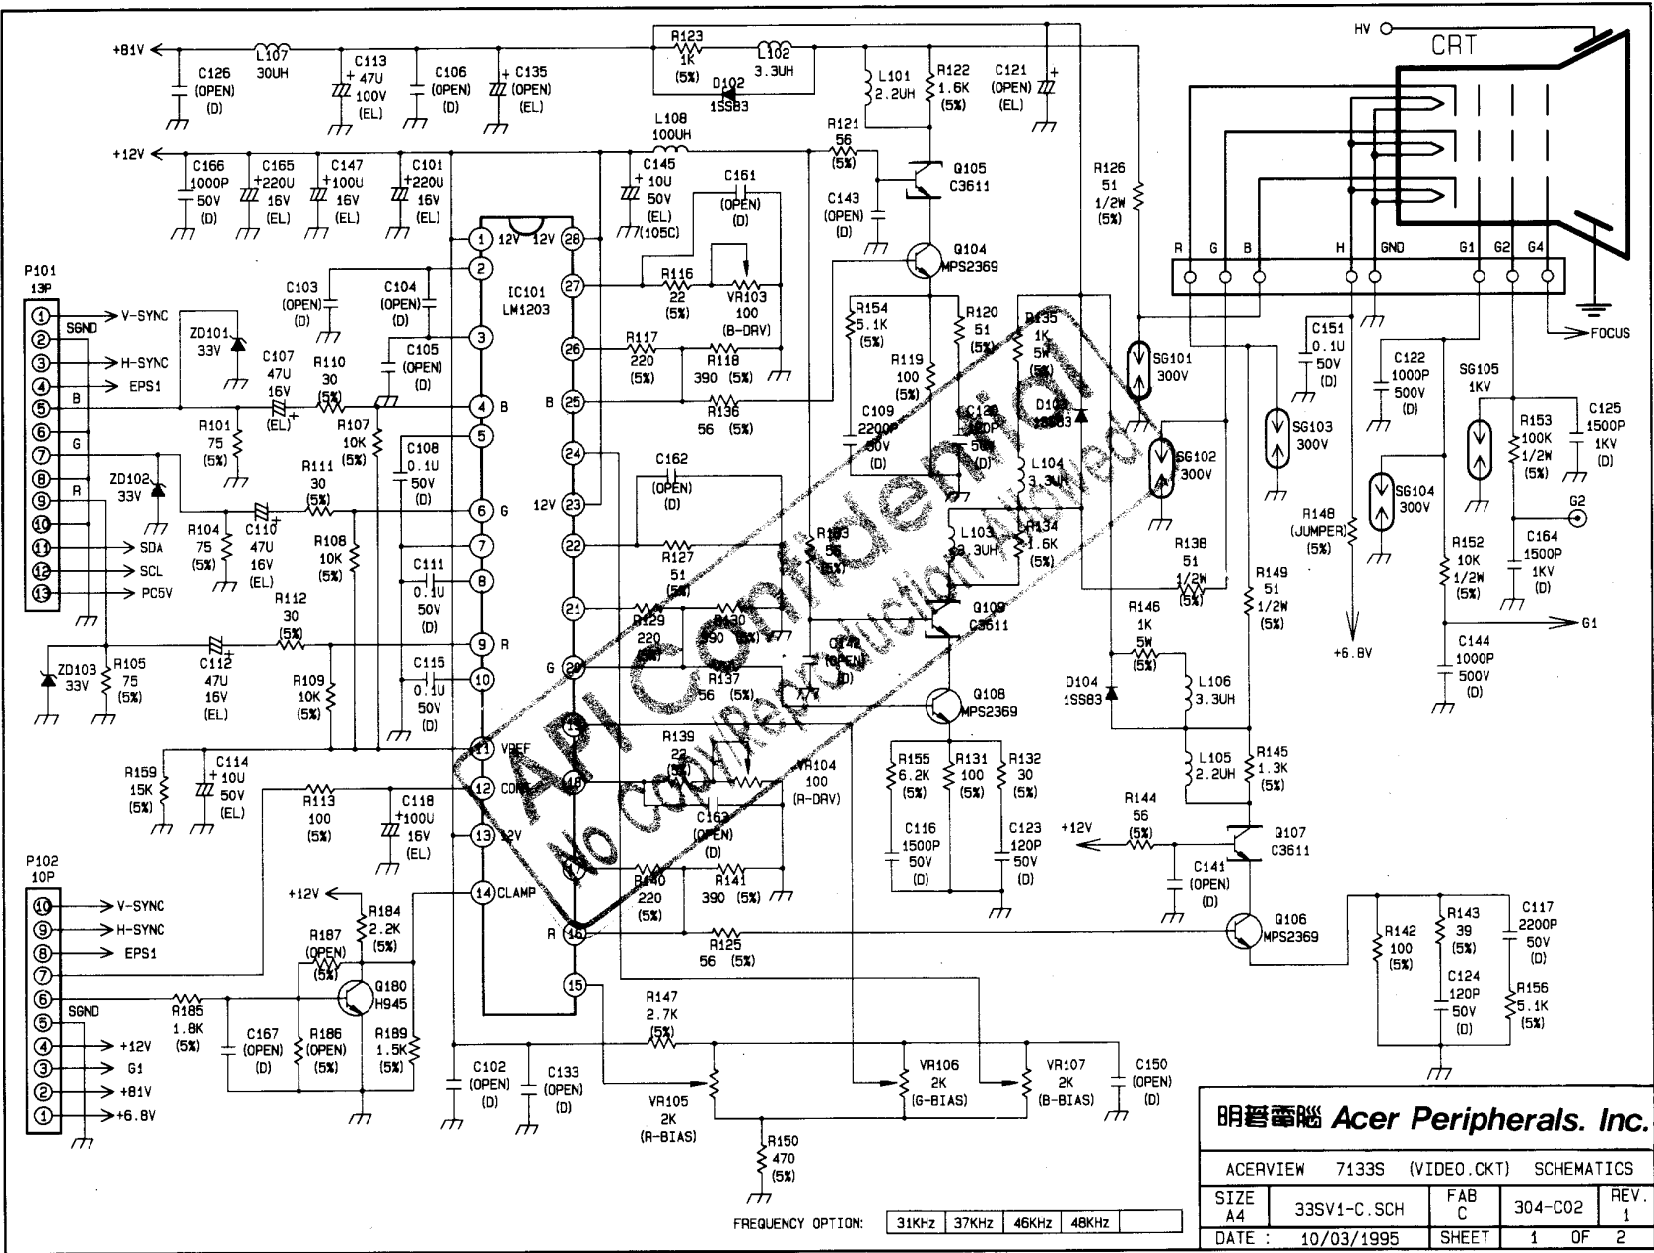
+81V L107 30UH C113 47U 100V (EL) C126 (OPEN) (D) C106 (OPEN) (D) C135 (OPEN) (EL)
R123 1K (5%) L102 3.3UH D102 1SS83
L101 2.2UH R122 1.6K (5%) C121 (OPEN) (EL)
HV CRT
+12V C166 1000P 50V (D) C165 220U 16V (EL) C147 100U 16V (EL) C101 220U 16V (EL)
L108 100UH C145 10U 50V (EL) (105C) C161 (OPEN) (D)
R121 56 (5%) Q105 C3611 C143 (OPEN) (D)
R126 51 1/2W (5%)
IC101 LM1203
Q104 MPS2369
R G B H GND G1 G2 G4
FOCUS
P101 13P
V-SYNC SGND H-SYNC EPS1 B G R SDA SCL PC5V
ZD101 33V ZD102 33V ZD103 33V
C103 (OPEN) (D) C104 (OPEN) (D) C107 47U 16V (EL) R110 30 (5%) C105 (OPEN) (D)
R101 75 (5%) R107 10K (5%) C108 0.1U 50V (D)
R111 30 (5%) R104 75 (5%) C110 47U 16V (EL) R108 10K (5%)
C111 0.1U 50V (D) R112 30 (5%) C112 47U 16V (EL) R105 75 (5%) R109 10K (5%) C115 0.1U 50V (D)
R116 22 (5%) VR103 100 (B-DRV) R117 220 (5%) R118 390 (5%) R136 56 (5%)
R154 5.1K (5%) R120 51 (5%) R119 100 (5%) C109 2200P 50V (D)
R135 1K 5W (5%) D103 1SS83 C128 L104 3.3UH L103 3.3UH R134 1.6K (5%)
SG101 300V SG102 300V SG103 300V
C151 0.1U 50V (D) C122 1000P 500V (D) SG105 1KV R153 100K 1/2W (5%) C125 1500P 1KV (D)
SG104 300V R148 (JUMPER) (5%) R152 10K 1/2W (5%) C164 1500P 1KV (D) G2
C162 (OPEN) (D) R127 51 (5%) R103 56 (5%) R138 51 1/2W (5%) R149 51 1/2W (5%)
R129 220 (5%) R130 390 (5%) Q109 C3611 R146 1K 5W (5%) +6.8V G1
R137 56 (5%) C142 (OPEN) (D) Q108 MPS2369 D104 1SS83 L106 3.3UH C144 1000P 500V (D)
R139 22 (5%) VR104 100 (R-DRV) R155 6.2K (5%) R131 100 (5%) R132 30 (5%) L105 2.2UH R145 1.3K (5%)
R159 15K (5%) C114 10U 50V (EL) R113 100 (5%) C118 100U 16V (EL) VREF COMP 12V CLAMP
C163 (OPEN) (D) C116 1500P 50V (D) C123 120P 50V (D) R144 56 (5%) Q107 C3611 C141 (OPEN) (D)
R140 220 (5%) R141 390 (5%) R125 56 (5%) Q106 MPS2369 R142 100 (5%) R143 39 (5%) C117 2200P 50V (D) C124 120P 50V (D) R156 5.1K (5%)
P102 10P V-SYNC H-SYNC EPS1 SGND +12V G1 +81V +6.8V
R184 2.2K (5%) R187 (OPEN) (5%) Q180 H945 R185 1.8K (5%) C167 (OPEN) (D) R186 (OPEN) (5%) R189 1.5K (5%)
C102 (OPEN) (D) C133 (OPEN) (D) R147 2.7K (5%) VR105 2K (R-BIAS) VR106 2K (G-BIAS) VR107 2K (B-BIAS) C150 (OPEN) (D)
R150 470 (5%)
API Confidential No copy/reproduction allowed
FREQUENCY OPTION: 31KHz 37KHz 46KHz 48KHz
明碁電腦 Acer Peripherals. Inc.
ACERVIEW 7133S (VIDEO.CKT) SCHEMATICS
SIZE A4 | 33SV1-C.SCH | FAB C | 304-C02 | REV. 1
DATE : 10/03/1995 | SHEET | 1 OF 2